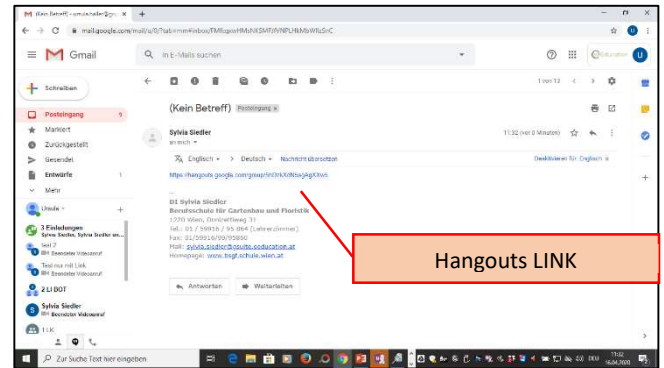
(Kein Betreff) - ursula.heiler@go ×

mail.google.com/mail/u/0/?tab=rm#inbox/FMfcgxwHMsNKSMTJlVNPLHkMbWRzSnC

Gmail

In E-Mails suchen

Schreiben

Posteingang 9
Markiert
Zurückgestellt
Gesendet
Entwürfe 1
Mehr

Ursula

3 Einladungen
Sylvia Siedler, Sylvia Siedler ein...

test 2
Beendeter Videoanruf

Test mit Link
Beendeter Videoanruf

2 LI BOT

Sylvia Siedler
Beendeter Videoanruf

1 von 13

(Kein Betreff) Posteingang ×

Sylvia Siedler
an mich

11:32 (vor 0 Minuten)

Englisch > Deutsch Nachricht übersetzen Deaktivieren für: Englisch ×

https://hangouts.google.com/group/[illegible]

DI Sylvia Siedler
Berufsschule für Gartenbau und Floristik
1220 Wien, Donizettiweg 31
Tel.: 01 / 59916 / 95 864 (Lehrerzimmer)
Fax: 01/59916/99/95860
Mail: sylvia.siedler@bsgf.wien.at
Homepage: www.bsgf.schule.wien.at

Antworten Weiterleiten

Hangouts LINK

Zur Suche Text hier eingeben

11:32
16.04.2020